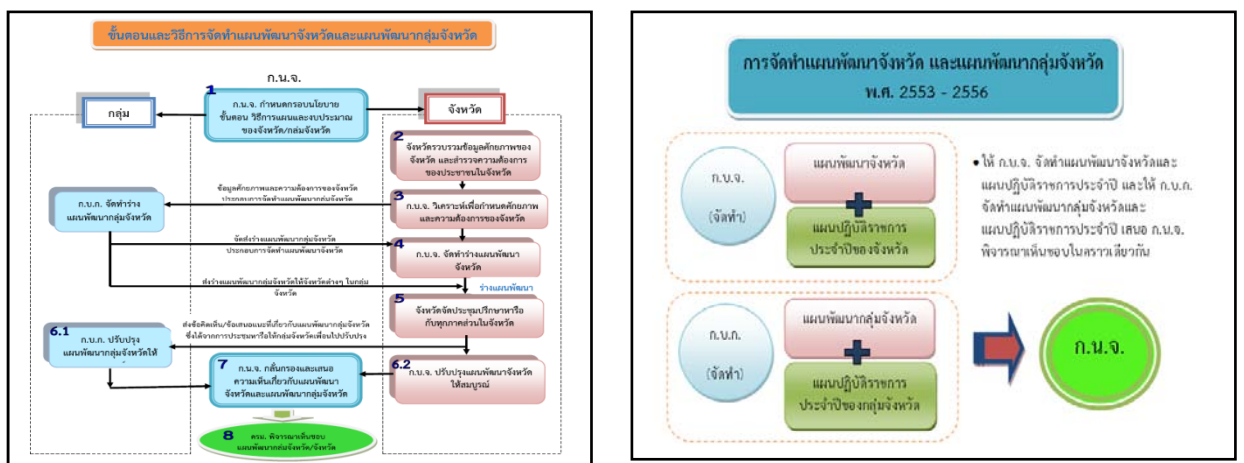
ขั้นตอนและวิธีการจัดทำแผนพัฒนาจังหวัดและแผนพัฒนากลุ่มจังหวัด

ก.น.จ.

กลุ่ม

1
ก.น.จ. กำหนดกรอบนโยบาย ขั้นตอน วิธีการแผนและงบประมาณของจังหวัด/กลุ่มจังหวัด

จังหวัด

2
จังหวัดรวบรวมข้อมูลศักยภาพของจังหวัด และสำรวจความต้องการของประชาชนในจังหวัด

ข้อมูลศักยภาพและความต้องการของจังหวัด ประกอบการจัดทำแผนพัฒนากลุ่มจังหวัด

ก.บ.ก. จัดทำร่างแผนพัฒนากลุ่มจังหวัด

3
ก.บ.จ. วิเคราะห์เพื่อกำหนดศักยภาพและความต้องการของจังหวัด

จัดส่งร่างแผนพัฒนากลุ่มจังหวัด ประกอบการจัดทำแผนพัฒนาจังหวัด

4
ก.บ.จ. จัดทำร่างแผนพัฒนาจังหวัด

ส่งร่างแผนพัฒนากลุ่มจังหวัดให้จังหวัดต่างๆ ในกลุ่มจังหวัด

ร่างแผนพัฒนา

5
จังหวัดจัดประชุมปรึกษาหารือกับทุกภาคส่วนในจังหวัด

ส่งข้อคิดเห็น/ข้อเสนอแนะที่เกี่ยวกับแผนพัฒนากลุ่มจังหวัด ซึ่งได้จากการประชุมหารือให้กลุ่มจังหวัดเพื่อนำไปปรับปรุง

6.1
ก.บ.ก. ปรับปรุงแผนพัฒนากลุ่มจังหวัดให้

6.2
ก.บ.จ. ปรับปรุงแผนพัฒนาจังหวัดให้สมบูรณ์

7
ก.น.จ. กลั่นกรองและเสนอความเห็นเกี่ยวกับแผนพัฒนาจังหวัดและแผนพัฒนากลุ่มจังหวัด

8
ครม. พิจารณาเห็นชอบแผนพัฒนากลุ่มจังหวัด/จังหวัด

การจัดทำแผนพัฒนาจังหวัด และแผนพัฒนากลุ่มจังหวัด พ.ศ. 2553 - 2556

ก.บ.จ.
(จัดทำ)

แผนพัฒนาจังหวัด
แผนปฏิบัติราชการประจำปีของจังหวัด

• ให้ ก.บ.จ. จัดทำแผนพัฒนาจังหวัดและแผนปฏิบัติราชการประจำปี และให้ ก.บ.ก. จัดทำแผนพัฒนากลุ่มจังหวัดและแผนปฏิบัติราชการประจำปี เสนอ ก.น.จ. พิจารณาเห็นชอบในคราวเดียวกัน

ก.บ.ก.
(จัดทำ)

แผนพัฒนากลุ่มจังหวัด
แผนปฏิบัติราชการประจำปีของกลุ่มจังหวัด

ก.น.จ.